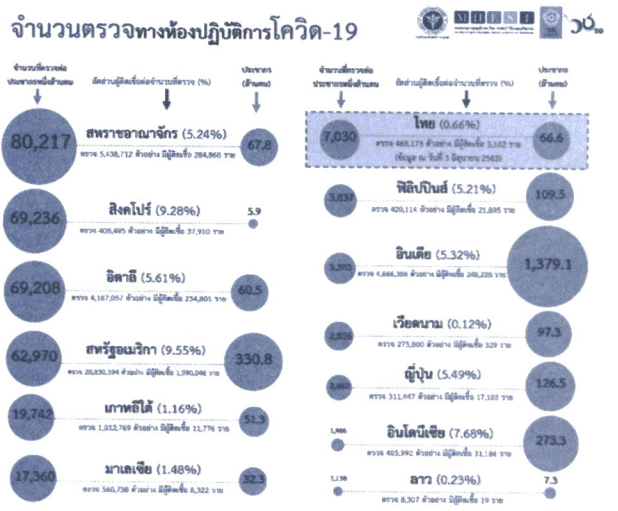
จำนวนตรวจทางห้องปฏิบัติการโควิด-19

จำนวนที่ตรวจต่อประชากรหนึ่งล้านคน
อัตราส่วนผู้ติดเชื้อต่อจำนวนที่ตรวจ (%)
ประชากร (ล้านคน)

80,217
สหราชอาณาจักร (5.24%)
ตรวจ 5,438,712 ตัวอย่าง มีผู้ติดเชื้อ 284,868 ราย
67.8

69,236
สิงคโปร์ (9.28%)
ตรวจ 408,495 ตัวอย่าง มีผู้ติดเชื้อ 37,910 ราย
5.9

69,208
อิตาลี (5.61%)
ตรวจ 4,167,057 ตัวอย่าง มีผู้ติดเชื้อ 234,801 ราย
60.5

62,970
สหรัฐอเมริกา (9.55%)
ตรวจ 20,830,394 ตัวอย่าง มีผู้ติดเชื้อ 1,990,046 ราย
330.8

19,742
เกาหลีใต้ (1.16%)
ตรวจ 1,012,769 ตัวอย่าง มีผู้ติดเชื้อ 11,776 ราย
51.3

17,360
มาเลเซีย (1.48%)
ตรวจ 560,738 ตัวอย่าง มีผู้ติดเชื้อ 8,322 ราย
32.3

จำนวนที่ตรวจต่อประชากรหนึ่งล้านคน
อัตราส่วนผู้ติดเชื้อต่อจำนวนที่ตรวจ (%)
ประชากร (ล้านคน)

7,030
ไทย (0.66%)
ตรวจ 468,173 ตัวอย่าง มีผู้ติดเชื้อ 3,102 ราย
(ข้อมูล ณ วันที่ 3 มิถุนายน 2563)
66.6

3,837
ฟิลิปปินส์ (5.21%)
ตรวจ 420,114 ตัวอย่าง มีผู้ติดเชื้อ 21,895 ราย
109.5

3,383
อินเดีย (5.32%)
ตรวจ 4,666,386 ตัวอย่าง มีผู้ติดเชื้อ 248,226 ราย
1,379.1

2,826
เวียดนาม (0.12%)
ตรวจ 275,000 ตัวอย่าง มีผู้ติดเชื้อ 329 ราย
97.3

2,462
ญี่ปุ่น (5.49%)
ตรวจ 311,447 ตัวอย่าง มีผู้ติดเชื้อ 17,103 ราย
126.5

1,486
อินโดนีเซีย (7.68%)
ตรวจ 405,992 ตัวอย่าง มีผู้ติดเชื้อ 31,186 ราย
273.3

1,138
ลาว (0.23%)
ตรวจ 8,307 ตัวอย่าง มีผู้ติดเชื้อ 19 ราย
7.3